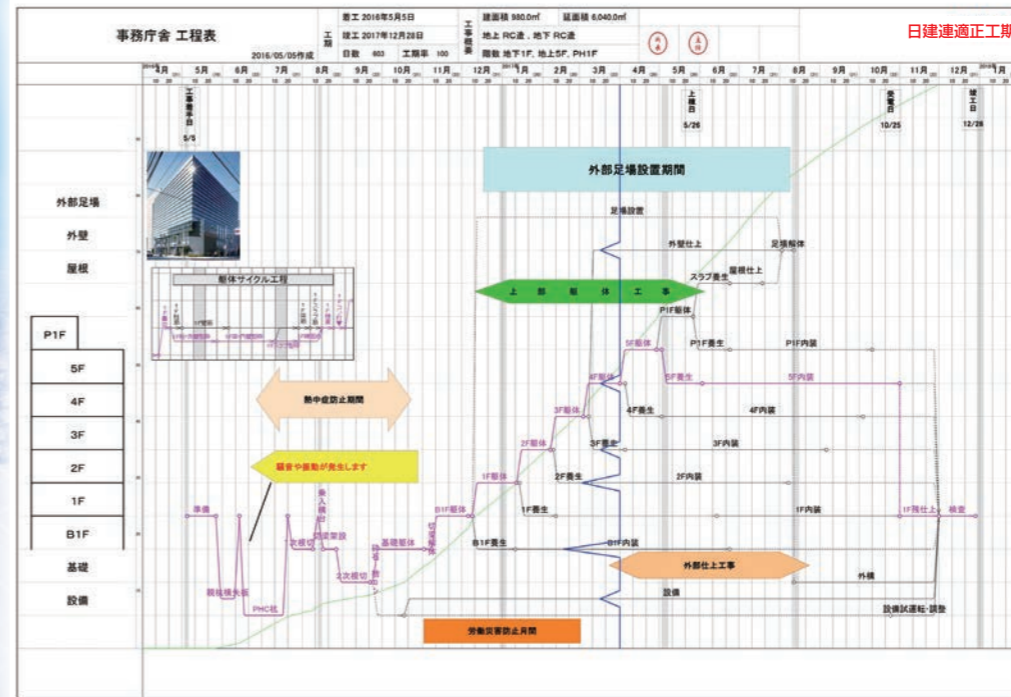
事務庁舎 工程表

2016/05/05作成

工期

着工 2016年5月5日

竣工 2017年12月28日

日数 603

工期率 100

工事概要

建面積 980.0㎡

延面積 6,040.0㎡

地上 RC造、地下 RC造

階数 地下1F、地上5F、PH1F

日建連適正工期

4月 5月 6月 7月 8月 9月 10月 11月 12月 1月 2月 3月 4月 5月 6月 7月 8月 9月 10月 11月 12月 1月

工事着手日 5/5

上棟日 5/26

受電日 10/25

竣工日 12/28

外部足場設置期間

外部足場

外壁

屋根

P1F

5F

4F

3F

2F

1F

B1F

基礎

設備

躯体サイクル工程

足場設置

外壁仕上

足場解体

スラブ養生

屋根仕上

上部躯体工事

P1F躯体

P1F養生

P1F内装

5F躯体

5F養生

5F内装

4F躯体

4F養生

4F内装

3F躯体

3F養生

3F内装

2F躯体

2F養生

2F内装

熱中症防止期間

騒音や振動が発生します

1F躯体

1F養生

1F内装

1F残仕上

検査

準備

B1F躯体

B1F養生

B1F内装

掘削

山留

乗入構台

2次掘削

切梁架設

基礎躯体

2次根切

既存杭撤去

杭頭処理

親杭横矢板

PHC杭

外部仕上工事

外構

設備

設備試運転・調整

労働災害防止月間